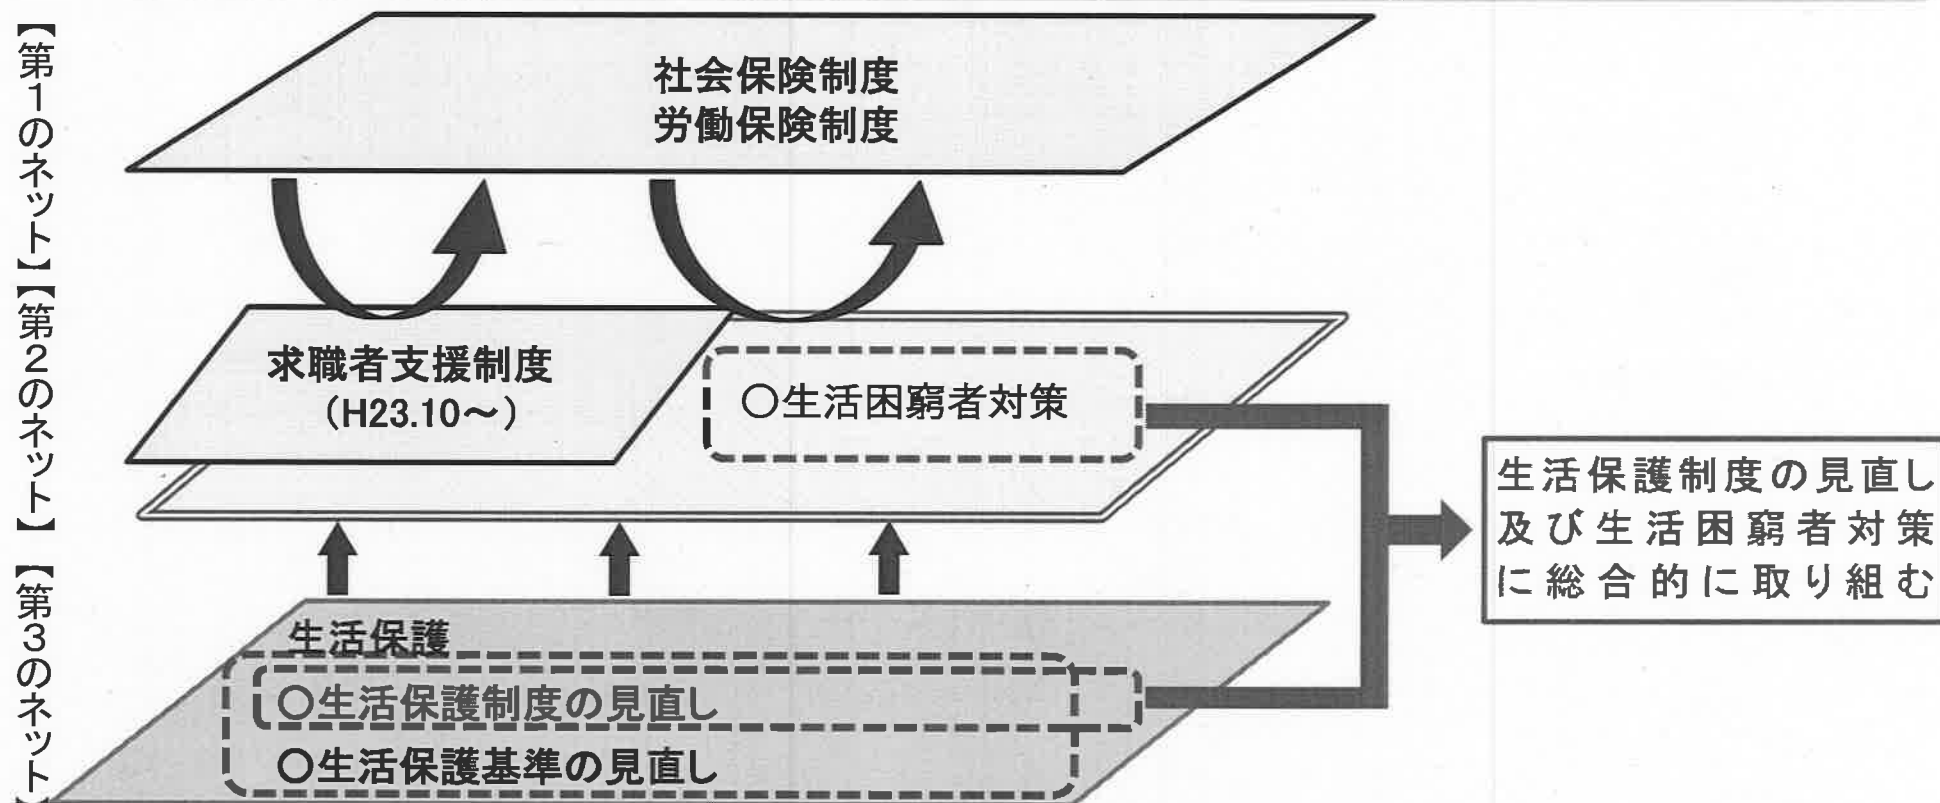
【第1のネット】【第2のネット】【第3のネット】

社会保険制度
労働保険制度

求職者支援制度
（H23.10～）

○生活困窮者対策

生活保護

○生活保護制度の見直し

○生活保護基準の見直し

生活保護制度の見直し及び生活困窮者対策に総合的に取り組む